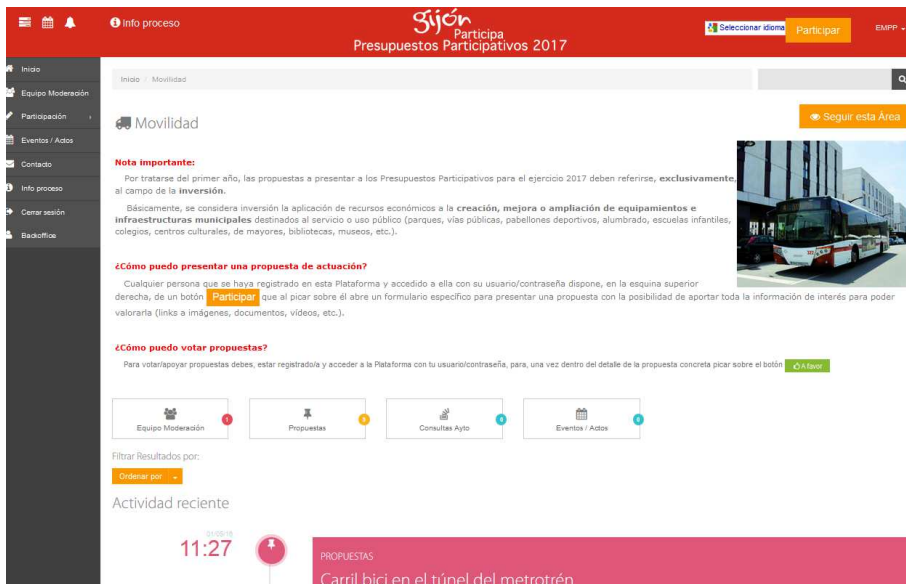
info proceso

Gijón Participa
Presupuestos Participativos 2017

Seleccionar idioma
Participar
EMPP

Inicio
Equipo Moderación
Participación
Eventos / Actos
Contacto
Info proceso
Cerrar sesión
Backoffice

Inicio / Movilidad

Seguir esta Área

Movilidad

Nota importante:

Por tratarse del primer año, las propuestas a presentar a los Presupuestos Participativos para el ejercicio 2017 deben referirse, exclusivamente, al campo de la inversión.

Básicamente, se considera inversión la aplicación de recursos económicos a la creación, mejora o ampliación de equipamientos e infraestructuras municipales destinados al servicio o uso público (parques, vías públicas, pabellones deportivos, alumbrado, escuelas infantiles, colegios, centros culturales, de mayores, bibliotecas, museos, etc.).

¿Cómo puedo presentar una propuesta de actuación?

Cualquier persona que se haya registrado en esta Plataforma y accedido a ella con su usuario/contraseña dispone, en la esquina superior derecha, de un botón Participar que al picar sobre él abre un formulario específico para presentar una propuesta con la posibilidad de aportar toda la información de interés para poder valorarla (links a imágenes, documentos, vídeos, etc.).

¿Cómo puedo votar propuestas?

Para votar/apoyar propuestas debes, estar registrado/a y acceder a la Plataforma con tu usuario/contraseña, para, una vez dentro del detalle de la propuesta concreta picar sobre el botón A favor

Equipo Moderación 1
Propuestas 8
Consultas Ayto 0
Eventos / Actos 0

Filtrar Resultados por:
Ordenar por

Actividad reciente

01/05/16
11:27

PROPUESTAS
Carril bici en el túnel del metrotrén